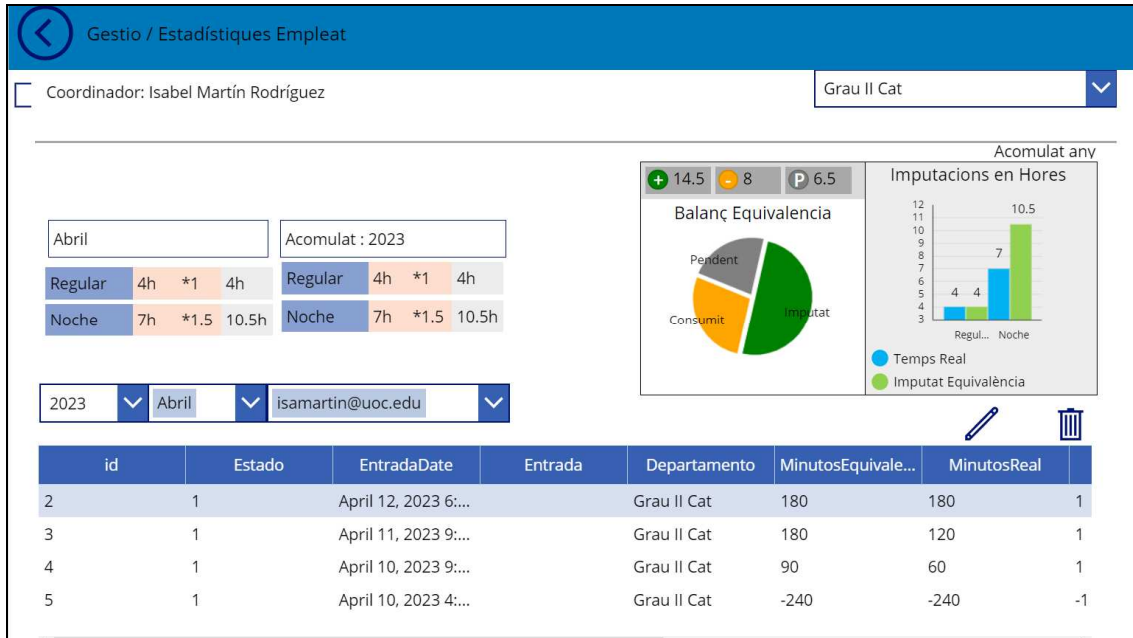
Gestio / Estadístiques Empleat

Coordinador: Isabel Martín Rodríguez

Grau II Cat

Acomulat any

+ 14.5 - 8 P 6.5

Balanç Equivalencia

Pendent
Consumit
Imputat

Imputacions en Hores

12
11
10
9
8
7
6
5
4
3

10.5
7
7
4 4

Regul... Noche

Temps Real
Imputat Equivalència

Abril

| Regular | 4h | *1 | 4h |
|---|---|---|---|
| Noche | 7h | *1.5 | 10.5h |

Acomulat : 2023

| Regular | 4h | *1 | 4h |
|---|---|---|---|
| Noche | 7h | *1.5 | 10.5h |

2023 Abril isamartin@uoc.edu

| id | Estado | EntradaDate | Entrada | Departamento | MinutosEquivale... | MinutosReal | |
|---|---|---|---|---|---|---|---|
| 2 | 1 | April 12, 2023 6:... | | Grau II Cat | 180 | 180 | 1 |
| 3 | 1 | April 11, 2023 9:... | | Grau II Cat | 180 | 120 | 1 |
| 4 | 1 | April 10, 2023 9:... | | Grau II Cat | 90 | 60 | 1 |
| 5 | 1 | April 10, 2023 4:... | | Grau II Cat | -240 | -240 | -1 |